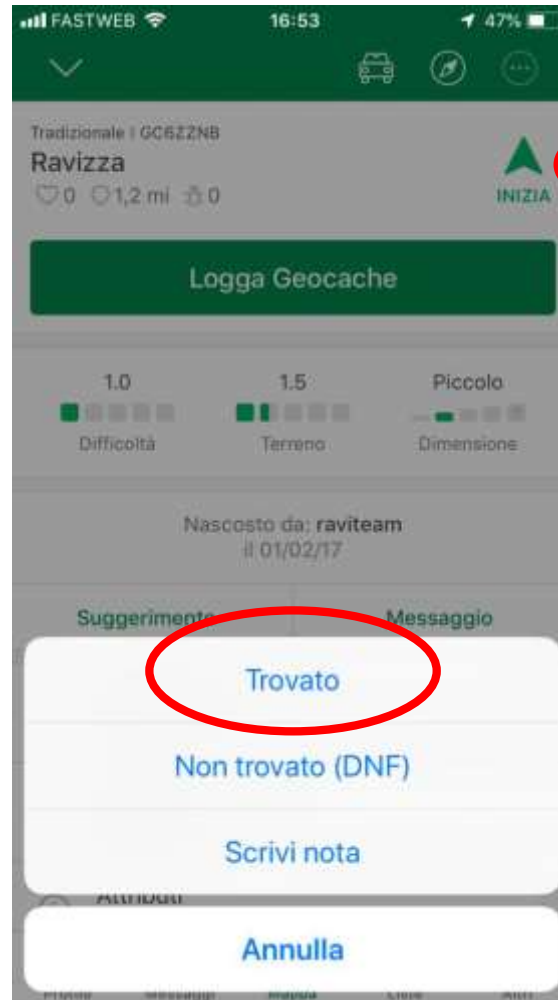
FASTWEB 16:53 47%

Tradizionale | GC6ZZNB
Ravizza
0 1,2 mi 0
INIZIA

Logga Geocache

1.0
Difficoltà

1.5
Terreno

Piccolo
Dimensione

Nascosto da: raviteam
il 01/02/17

Suggerimento
Messaggio

Trovato

Non trovato (DNF)

Scrivi nota

Attributi

Annulla